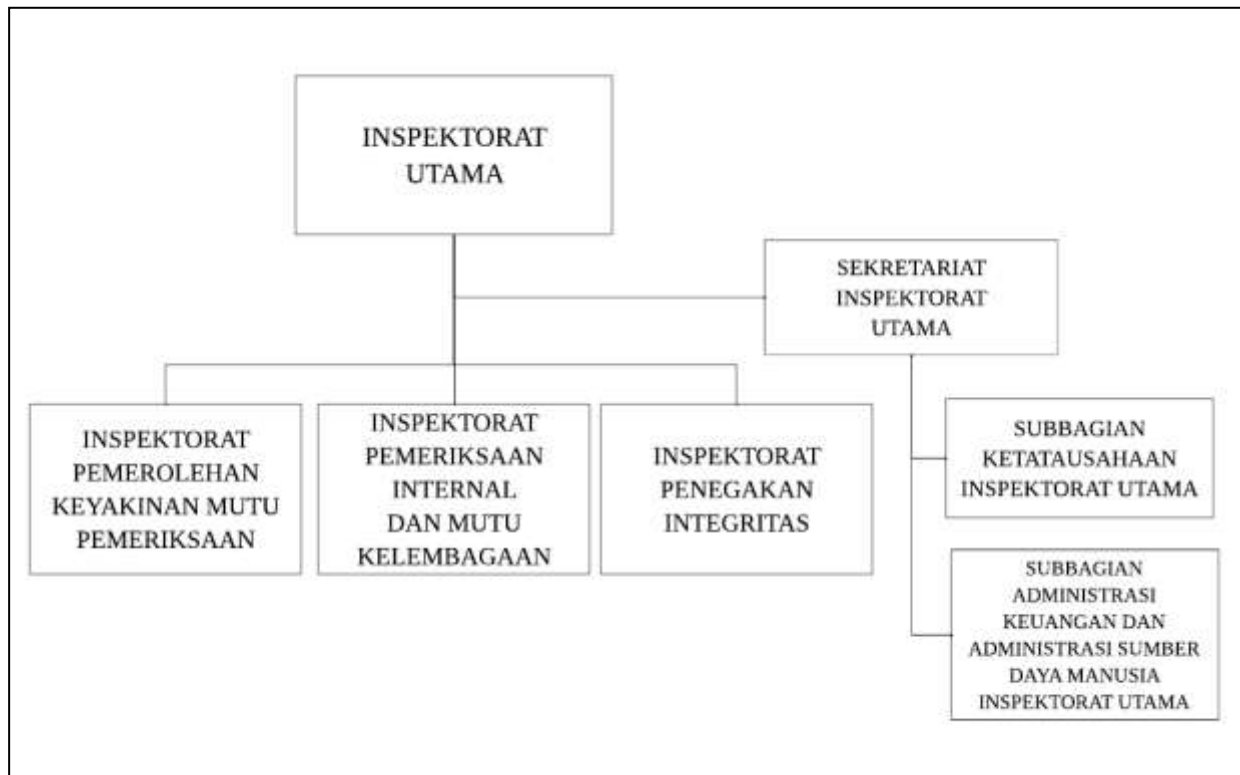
INSPEKTORAT UTAMA

SEKRETARIAT INSPEKTORAT UTAMA

INSPEKTORAT PEMEROLEHAN KEYAKINAN MUTU PEMERIKSAAN

INSPEKTORAT PEMERIKSAAN INTERNAL DAN MUTU KELEMBAGAAN

INSPEKTORAT PENEGAKAN INTEGRITAS

SUBBAGIAN KETATAUSAHAAN INSPEKTORAT UTAMA

SUBBAGIAN ADMINISTRASI KEUANGAN DAN ADMINISTRASI SUMBER DAYA MANUSIA INSPEKTORAT UTAMA